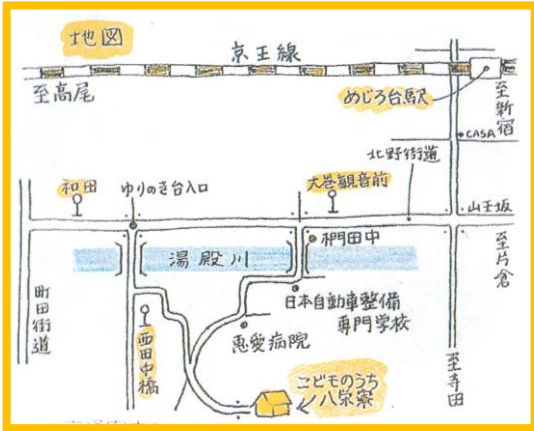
地図

京王線

至高尾

めじろ台駅

至新宿

CASA

北野街道

和田

ゆりのき台入口

大沢観音前

山王坂

椚田中

至片倉

湯殿川

町田街道

西田中橋

日本自動車整備専門学校

恵愛病院

こどものうち八栄寮

至寺田